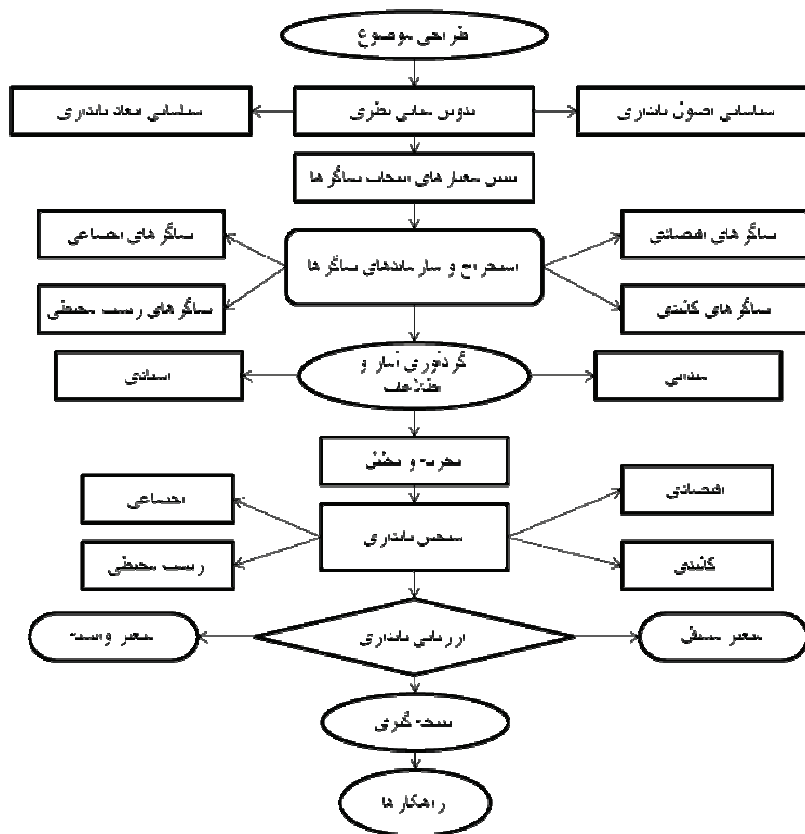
طراحی موضوع

شناسایی ابعاد پایداری

تدوین مبانی نظری

شناسایی اصول پایداری

تبیین معیارهای انتخاب شاخص ها

شاخص های اجتماعی

شاخص های زیست محیطی

استخراج و سازماندهی شاخص ها

شاخص های اقتصادی

شاخص های کالبدی

اسنادی

گردآوری آمار و اطلاعات

میدانی

تجزیه و تحلیل

اجتماعی

زیست محیطی

سنجش پایداری

اقتصادی

کالبدی

معیار وسعت

ارزیابی پایداری

معیار کیفی

نتیجه گیری

راهکارها